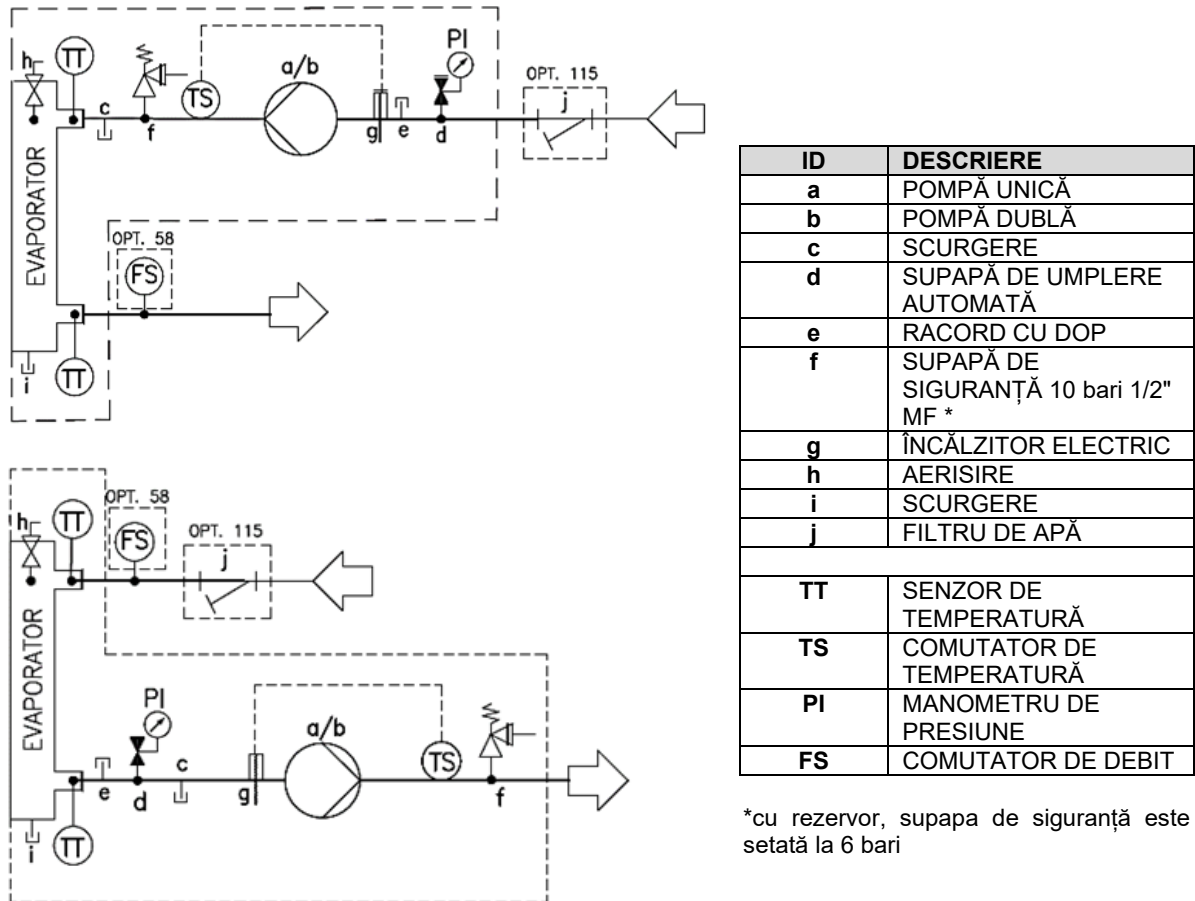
h TT TS a/b PI OPT. 115 j
c f g e d
EVAPORATOR
OPT. 58
FS
i TT

h TT OPT. 58 FS OPT. 115 j
EVAPORATOR
PI a/b TS
e d c g f
i TT

| ID | DESCRIERE |
|---|---|
| a | POMPĂ UNICĂ |
| b | POMPĂ DUBLĂ |
| c | SCURGERE |
| d | SUPAPĂ DE UMPLERE AUTOMATĂ |
| e | RACORD CU DOP |
| f | SUPAPĂ DE SIGURANȚĂ 10 bari 1/2" MF * |
| g | ÎNCĂLZITOR ELECTRIC |
| h | AERISIRE |
| i | SCURGERE |
| j | FILTRU DE APĂ |
| | |
| TT | SENZOR DE TEMPERATURĂ |
| TS | COMUTATOR DE TEMPERATURĂ |
| PI | MANOMETRU DE PRESIUNE |
| FS | COMUTATOR DE DEBIT |

*cu rezervor, supapa de siguranță este setată la 6 bari